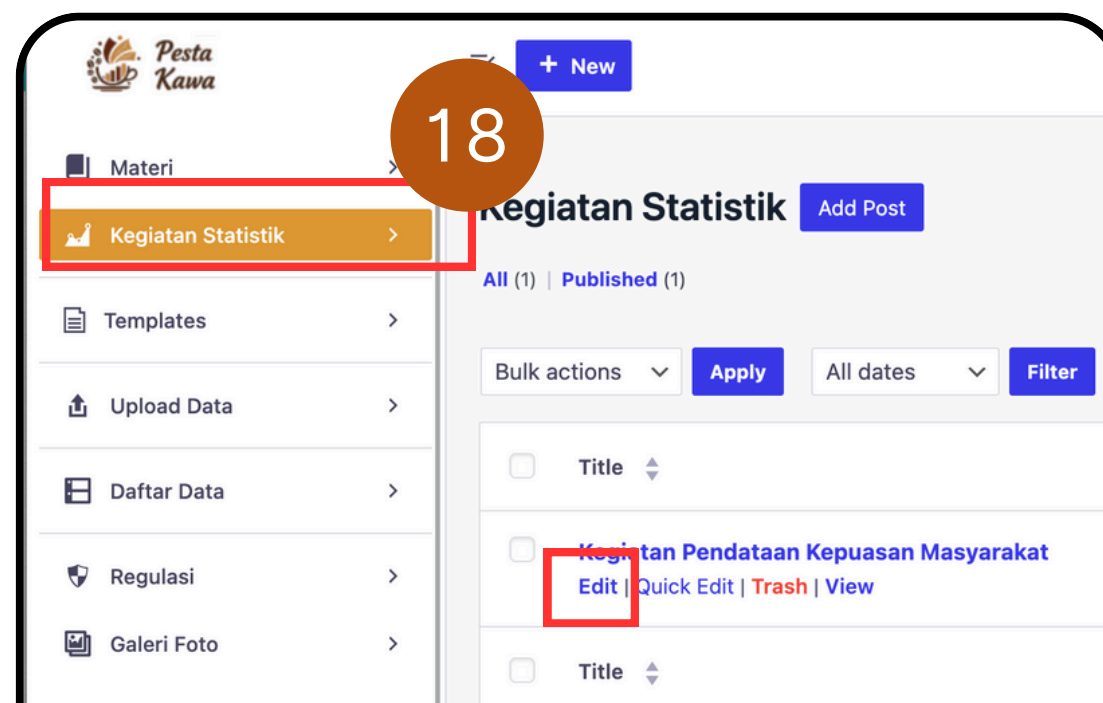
Pesta Kawa

+ New

18

Materi

Kegiatan Statistik

Templates

Upload Data

Daftar Data

Regulasi

Galeri Foto

Kegiatan Statistik Add Post

All (1) | Published (1)

Bulk actions Apply All dates Filter

Title

Kegiatan Pendataan Kepuasan Masyarakat
Edit | Quick Edit | Trash | View

Title